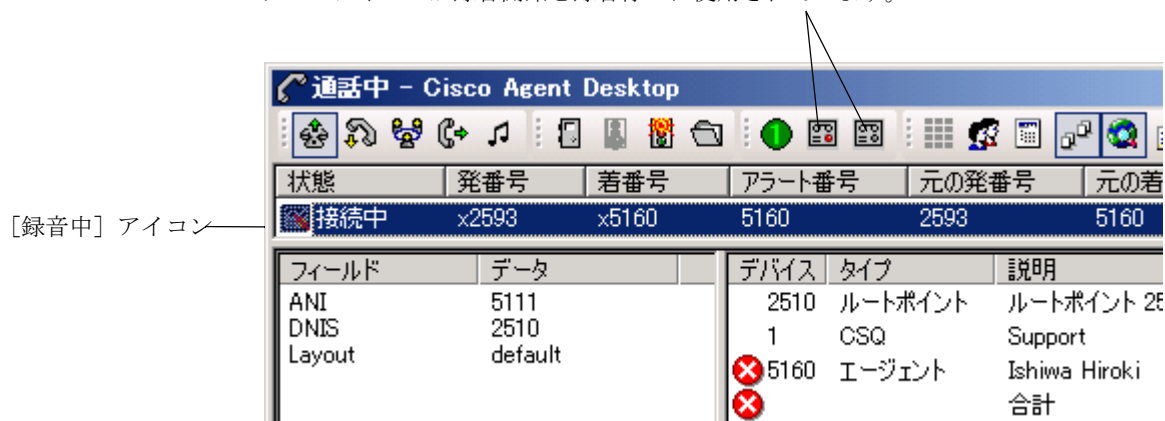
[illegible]

[録音中] アイコン

通話中 - Cisco Agent Desktop

| 状態 | 発番号 | 着番号 | アラート番号 | 元の発番号 | 元の着 |
|---|---|---|---|---|---|
| 接続中 | x2593 | x5160 | 5160 | 2593 | 5160 |

| フィールド | データ |
|---|---|
| ANI | 5111 |
| DNIS | 2510 |
| Layout | default |

| デバイス | タイプ | 説明 |
|---|---|---|
| 2510 | ルートポイント | ルートポイント 25 |
| 1 | CSQ | Support |
| 5160 | エージェント | Ishiwa Hiroki |
| | | 合計 |